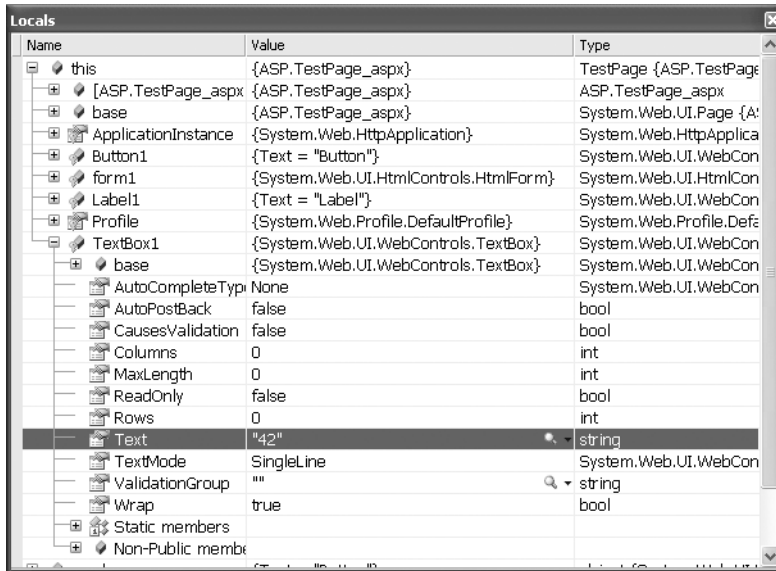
Locals

| Name | Value | Type |
|---|---|---|
| this | {ASP.TestPage_aspx} | TestPage {ASP.TestPage |
| [ASP.TestPage_aspx | {ASP.TestPage_aspx} | ASP.TestPage_aspx |
| base | {ASP.TestPage_aspx} | System.Web.UI.Page {A: |
| ApplicationInstance | {System.Web.HttpApplication} | System.Web.HttpApplica |
| Button1 | {Text = "Button"} | System.Web.UI.WebCon |
| form1 | {System.Web.UI.HtmlControls.HtmlForm} | System.Web.UI.HtmlCon |
| Label1 | {Text = "Label"} | System.Web.UI.WebCon |
| Profile | {System.Web.Profile.DefaultProfile} | System.Web.Profile.Defa |
| TextBox1 | {System.Web.UI.WebControls.TextBox} | System.Web.UI.WebCon |
| base | {System.Web.UI.WebControls.TextBox} | System.Web.UI.WebCon |
| AutoCompleteTyp | None | System.Web.UI.WebCon |
| AutoPostBack | false | bool |
| CausesValidation | false | bool |
| Columns | 0 | int |
| MaxLength | 0 | int |
| ReadOnly | false | bool |
| Rows | 0 | int |
| Text | "42" | string |
| TextMode | SingleLine | System.Web.UI.WebCon |
| ValidationGroup | "" | string |
| Wrap | true | bool |
| Static members | | |
| Non-Public membe | | |